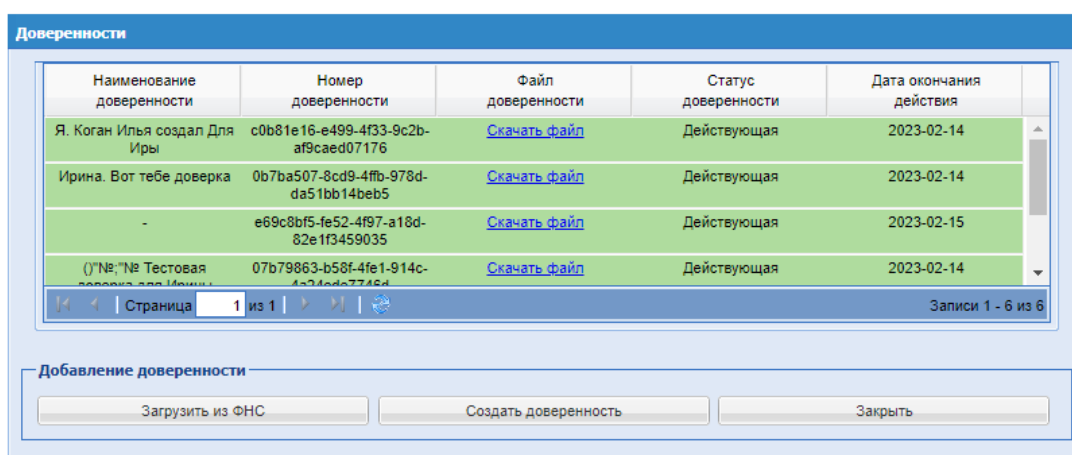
Доверенности

| Наименование доверенности | Номер доверенности | Файл доверенности | Статус доверенности | Дата окончания действия |
|---|---|---|---|---|
| Я. Коган Илья создал Для Иры | c0b81e16-e499-4f33-9c2b-af9caed07176 | Скачать файл | Действующая | 2023-02-14 |
| Ирина. Вот тебе доверка | 0b7ba507-8cd9-4ffb-978d-da51bb14beb5 | Скачать файл | Действующая | 2023-02-14 |
| - | e69c8bf5-fe52-4f97-a18d-82e1f3459035 | Скачать файл | Действующая | 2023-02-15 |
| ()"№;"№ Тестовая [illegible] | 07b79863-b58f-4fe1-914c-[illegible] | Скачать файл | Действующая | 2023-02-14 |

Страница 1 из 1

Записи 1 - 6 из 6

Добавление доверенности

Загрузить из ФНС

Создать доверенность

Закрыть